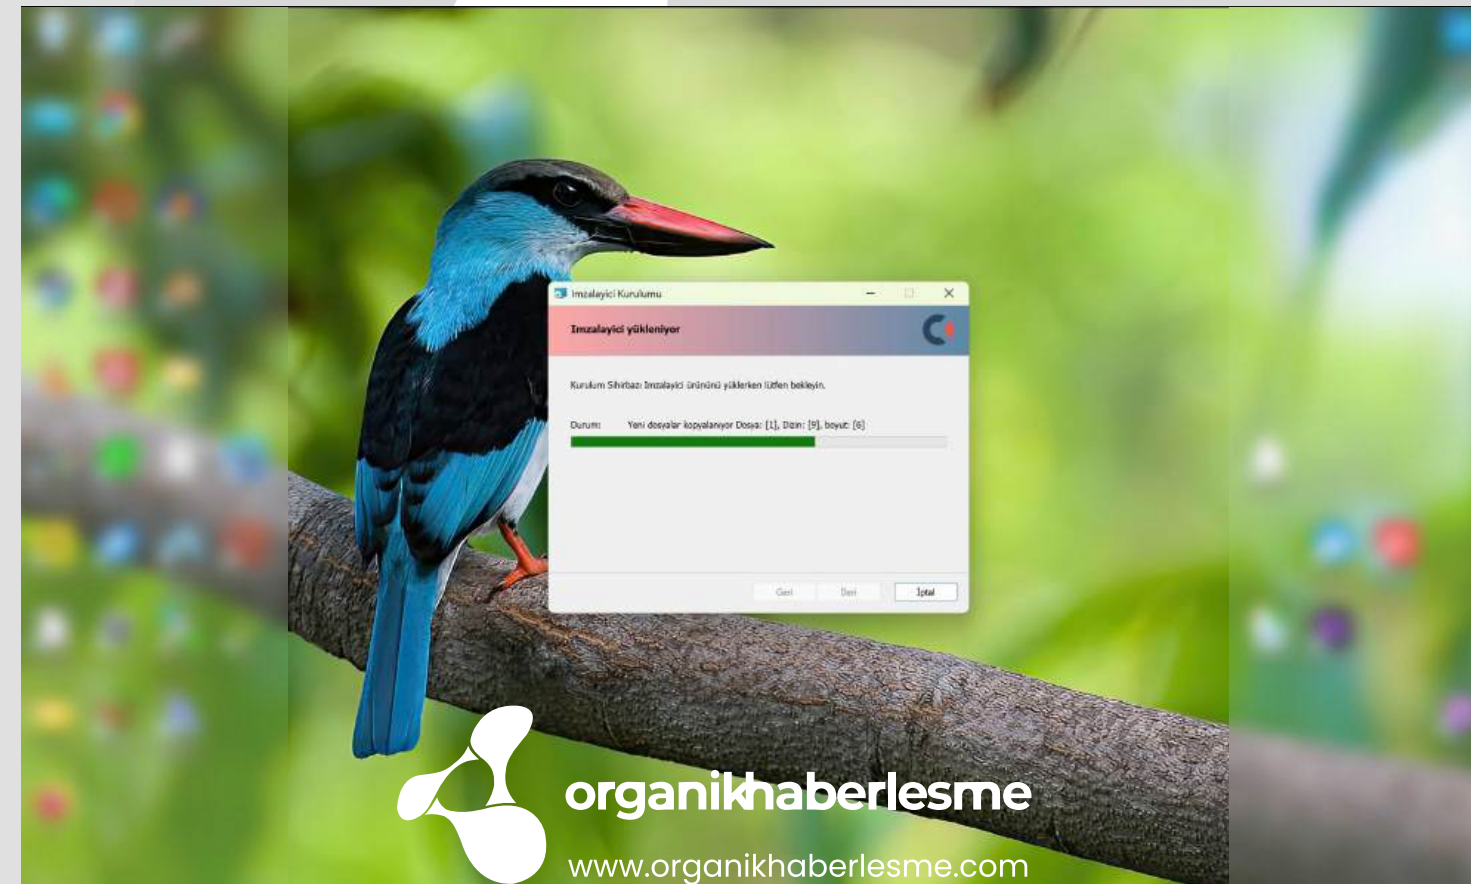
Imzalayici Kurulumu

Imzalayici yükleniyor

Kurulum Sihirbazı Imzalayici ürününü yüklerken lütfen bekleyin.

Durum: Yeni dosyalar kopyalanıyor Dosya: [1], Dizin: [9], boyut: [6]

Geri İleri İptal

organikhaberlesme

www.organikhaberlesme.com